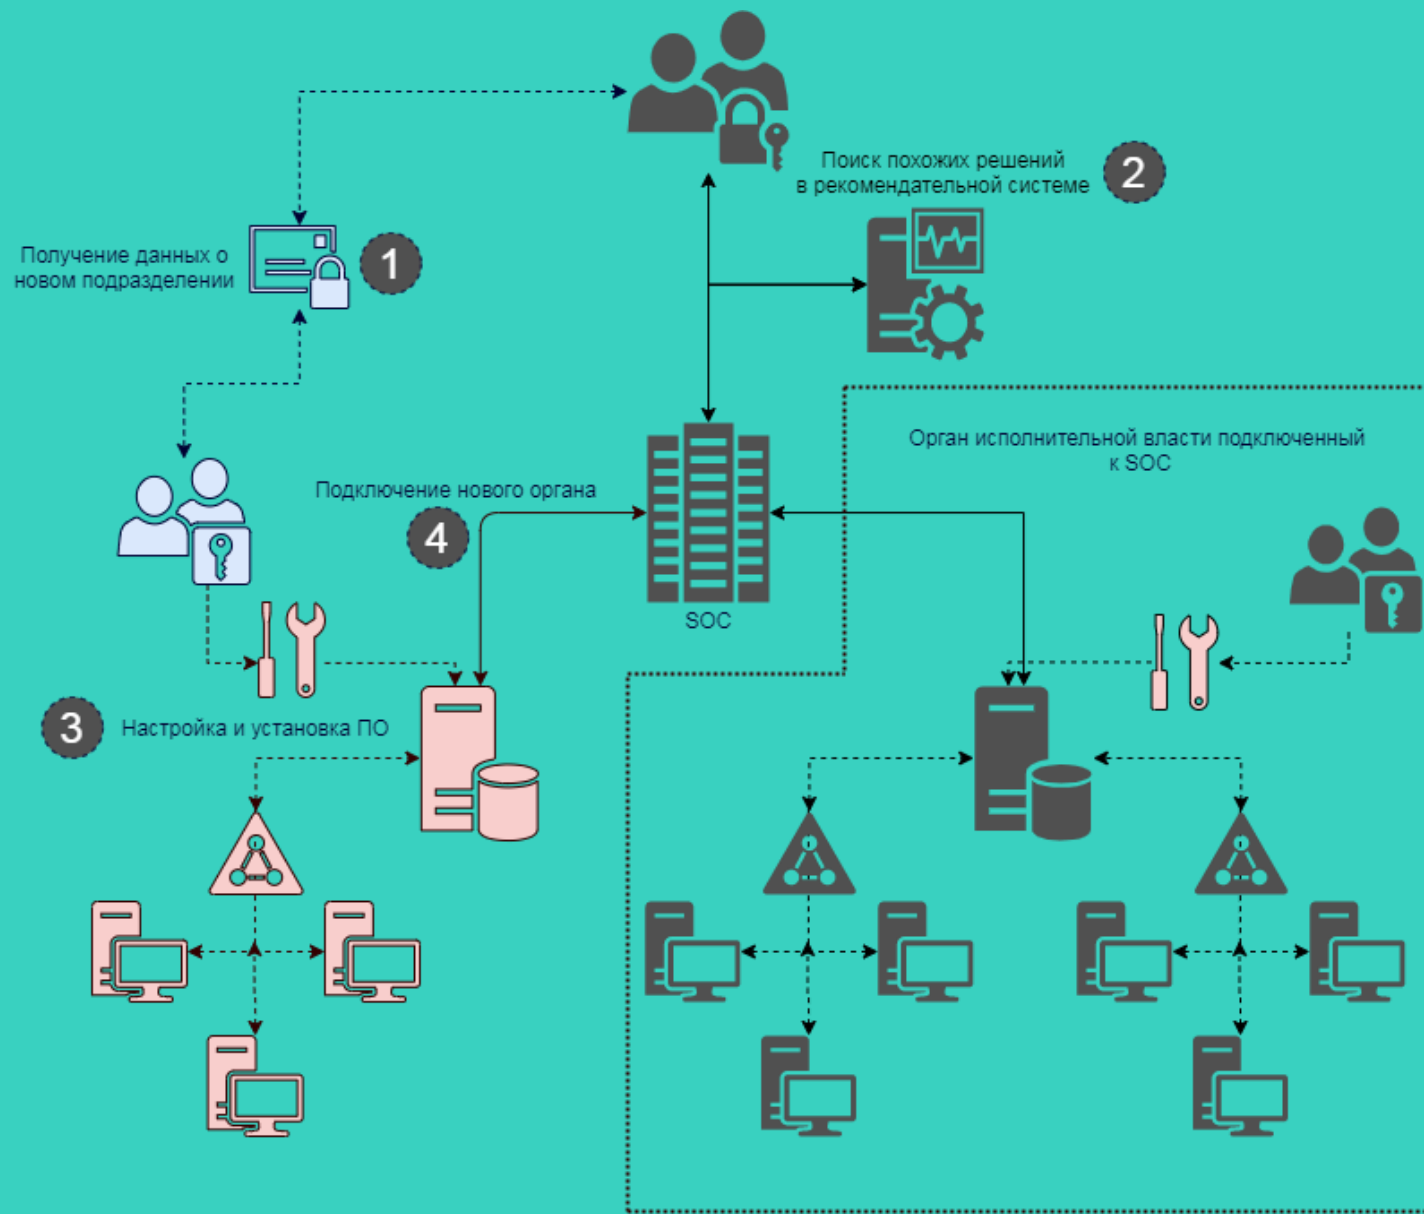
Поиск похожих решений в рекомендательной системе

2

Получение данных о новом подразделении

1

Орган исполнительной власти подключенный к SOC

Подключение нового органа

4

SOC

3

Настройка и установка ПО